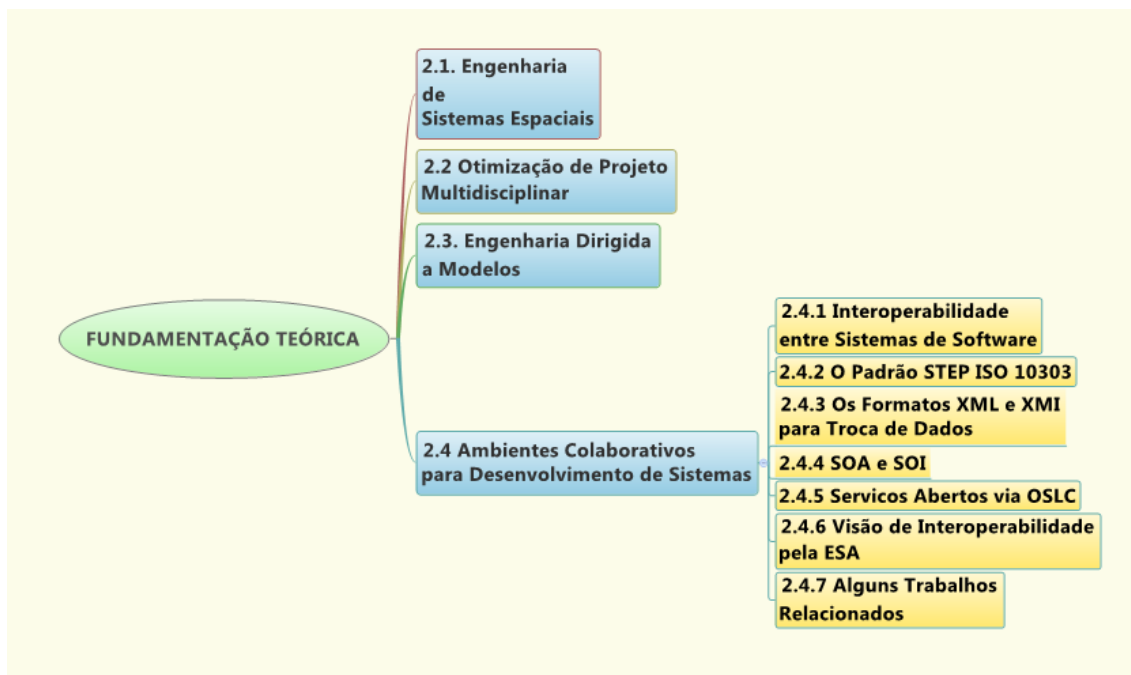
FUNDAMENTAÇÃO TEÓRICA

2.1. Engenharia de Sistemas Espaciais

2.2 Otimização de Projeto Multidisciplinar

2.3. Engenharia Dirigida a Modelos

2.4 Ambientes Colaborativos para Desenvolvimento de Sistemas

2.4.1 Interoperabilidade entre Sistemas de Software

2.4.2 O Padrão STEP ISO 10303

2.4.3 Os Formatos XML e XMI para Troca de Dados

2.4.4 SOA e SOI

2.4.5 Servicos Abertos via OSLC

2.4.6 Visão de Interoperabilidade pela ESA

2.4.7 Alguns Trabalhos Relacionados